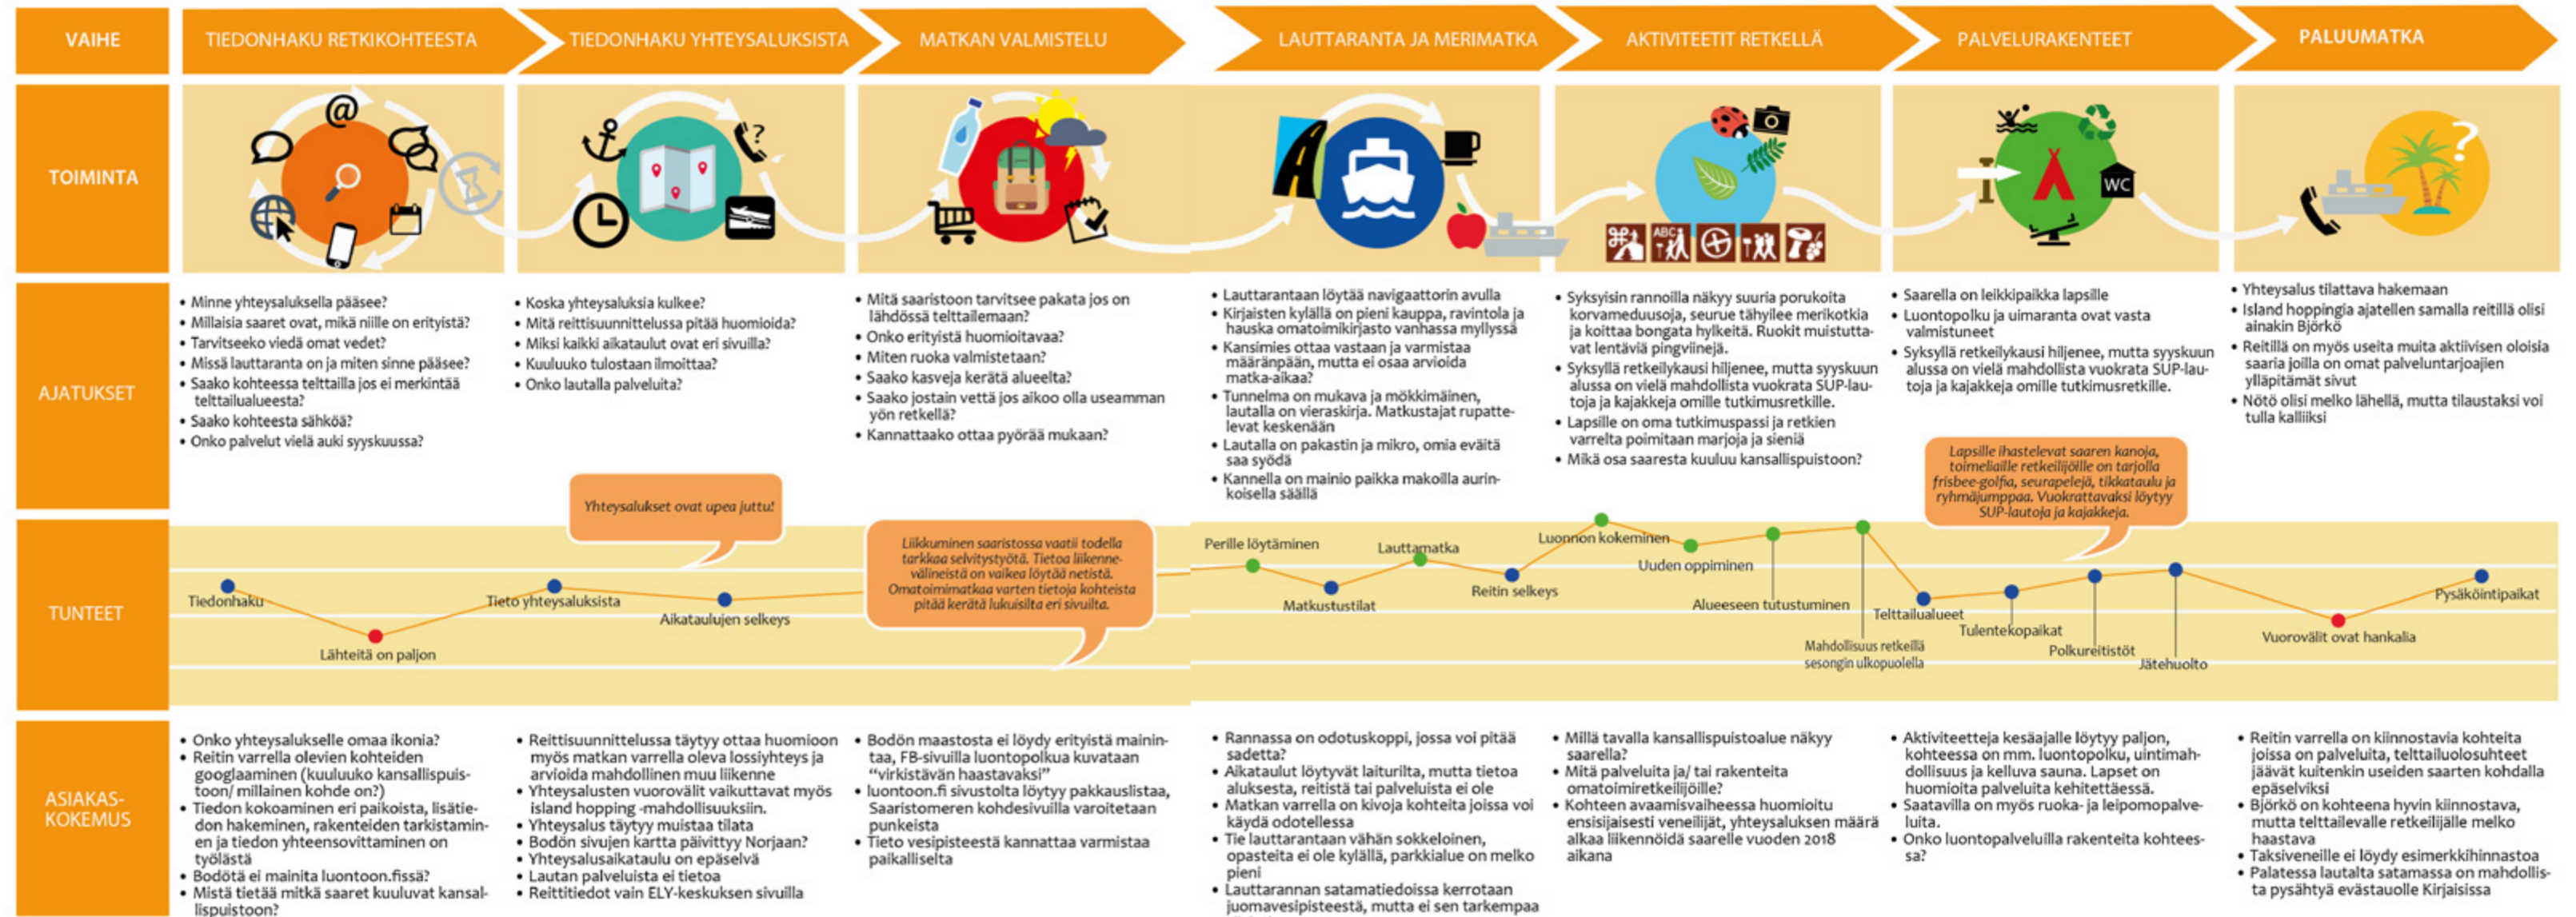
VAIHE

TIEDONHAKU RETKIKOHTEESTA

TIEDONHAKU YHTEYSALUKSISTA

MATKAN VALMISTELU

LAUTTARANTA JA MERIMATKA

AKTIVITEETIT RETKELLÄ

PALVELURAKENTEET

PALUUMATKA

TOIMINTA

WC

AJATUKSET

• Minne yhteysaluksella pääsee?
• Millaisia saaret ovat, mikä niille on erityistä?
• Tarvitseeko viedä omat vedet?
• Missä lauttaranta on ja miten sinne pääsee?
• Saako kohteessa telttailla jos ei merkintää telttailualueesta?
• Saako kohteesta sähköä?
• Onko palvelut vielä auki syyskuussa?

• Koska yhteysaluksia kulkee?
• Mitä reittisuunnittelussa pitää huomioida?
• Miksi kaikki aikataulut ovat eri sivuilla?
• Kuuluuko tulostaan ilmoittaa?
• Onko lautalla palveluita?

• Mitä saaristoon tarvitsee pakata jos on lähdössä telttailemaan?
• Onko erityistä huomioitavaa?
• Miten ruoka valmistetaan?
• Saako kasveja kerätä alueelta?
• Saako jostain vettä jos aikoo olla useamman yön retkellä?
• Kannattaako ottaa pyörää mukaan?

• Lauttarantaan löytää navigaattorin avulla
• Kirjaisten kylällä on pieni kauppa, ravintola ja hauska omatoimikirjasto vanhassa myllyssä
• Kansimies ottaa vastaan ja varmistaa määränpään, mutta ei osaa arvioida matka-aikaa?
• Tunnelma on mukava ja mökkimäinen, lautalla on vieraskirja. Matkustajat rupattelevat keskenään
• Lautalla on pakastin ja mikro, omia eväitä saa syödä
• Kannella on mainio paikka makoilla aurinkoisella säällä

• Syksyisin rannoilla näkyy suuria porukoita korvameduusoja, seurue tähyilee merikotkia ja koittaa bongata hylkeitä. Ruokit muistuttavat lentäviä pingviinejä.
• Syksyllä retkeilykausi hiljenee, mutta syyskuun alussa on vielä mahdollista vuokrata SUP-lautoja ja kajakkeja omille tutkimusretkille.
• Lapsille on oma tutkimuspassi ja retkien varrelta poimitaan marjoja ja sieniä
• Mikä osa saaresta kuuluu kansallispuistoon?

• Saarella on leikkipaikka lapsille
• Luontopolku ja uimaranta ovat vasta valmistuneet
• Syksyllä retkeilykausi hiljenee, mutta syyskuun alussa on vielä mahdollista vuokrata SUP-lautoja ja kajakkeja omille tutkimusretkille.

• Yhteysalus tilattava hakemaan
• Island hoppingia ajatellen samalla reitillä olisi ainakin Björkö
• Reitillä on myös useita muita aktiivisen oloisia saaria joilla on omat palveluntarjoajien ylläpitämät sivut
• Nötö olisi melko lähellä, mutta tilaustaksi voi tulla kalliiksi

Yhteysalukset ovat upea juttu!

Liikkuminen saaristossa vaatii todella tarkkaa selvitystyötä. Tietoa liikennevälineistä on vaikea löytää netistä. Omatoimimatkaa varten tietoja kohteista pitää kerätä lukuisilta eri sivuilta.

Lapsille ihastelevat saaren kanoja, toimeliaille retkeilijöille on tarjolla frisbee-golfia, seurapelejä, tikkataulu ja ryhmäjumppaa. Vuokrattavaksi löytyy SUP-lautoja ja kajakkeja.

TUNTEET

Tiedonhaku
Lähteitä on paljon
Tieto yhteysaluksista
Aikataulujen selkeys
Perille löytäminen
Matkustustilat
Lauttamatka
Reitin selkeys
Luonnon kokeminen
Uuden oppiminen
Alueeseen tutustuminen
Mahdollisuus retkeillä sesongin ulkopuolella
Telttailualueet
Tulentekopaikat
Polkureitistöt
Jätehuolto
Vuorovälit ovat hankalia
Pysäköintipaikat

ASIAKAS-KOKEMUS

• Onko yhteysalukselle omaa ikonia?
• Reitin varrella olevien kohteiden googlaaminen (kuuluuko kansallispuistoon/ millainen kohde on?)
• Tiedon kokoaminen eri paikoista, lisätiedon hakeminen, rakenteiden tarkistaminen ja tiedon yhteensovittaminen on työlästä
• Bodötä ei mainita luontoon.fissä?
• Mistä tietää mitkä saaret kuuluvat kansallispuistoon?

• Reittisuunnittelussa täytyy ottaa huomioon myös matkan varrella oleva lossiyhteys ja arvioida mahdollinen muu liikenne
• Yhteysalusten vuorovälit vaikuttavat myös island hopping -mahdollisuuksiin.
• Yhteysalus täytyy muistaa tilata
• Bodön sivujen kartta päivittyy Norjaan?
• Yhteysalusaikataulu on epäselvä
• Lautan palveluista ei tietoa
• Reittitiedot vain ELY-keskuksen sivuilla

• Bodön maastosta ei löydy erityistä mainintaa, FB-sivuilla luontopolkua kuvataan "virkistävän haastavaksi"
• luontoon.fi sivustolta löytyy pakkauslistaa, Saaristomeren kohdesivuilla varoitetaan punkeista
• Tieto vesipisteestä kannattaa varmistaa paikalliselta

• Rannassa on odotuskoppi, jossa voi pitää sadetta?
• Aikataulut löytyvät laiturilta, mutta tietoa aluksesta, reitistä tai palveluista ei ole
• Matkan varrella on kivoja kohteita joissa voi käydä odotellessa
• Tie lauttarantaan vähän sokkeloinen, opasteita ei ole kylällä, parkkialue on melko pieni
• Lauttarannan satamatiedoissa kerrotaan juomavesipisteestä, mutta ei sen tarkempaa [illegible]

• Millä tavalla kansallispuistoalue näkyy saarella?
• Mitä palveluita ja/ tai rakenteita omatoimiretkeilijöille?
• Kohteen avaamisvaiheessa huomioitu ensisijaisesti veneilijät, yhteysaluksen määrä alkaa liikennöidä saarelle vuoden 2018 aikana

• Aktiviteetteja kesäajalle löytyy paljon, kohteessa on mm. luontopolku, uintimahdollisuus ja kelluva sauna. Lapset on huomioitu palveluita kehitettäessä.
• Saatavilla on myös ruoka- ja leipomopalveluita.
• Onko luontopalveluilla rakenteita kohteessa?

• Reitin varrella on kiinnostavia kohteita joissa on palveluita, telttailuolosuhteet jäävät kuitenkin useiden saarten kohdalla epäselviksi
• Björkö on kohteena hyvin kiinnostava, mutta telttailevalle retkeilijälle melko haastava
• Taksiveneille ei löydy esimerkkihinnastoa
• Palatessa lautalta satamassa on mahdollista pysähtyä evästauolle Kirjaisissa